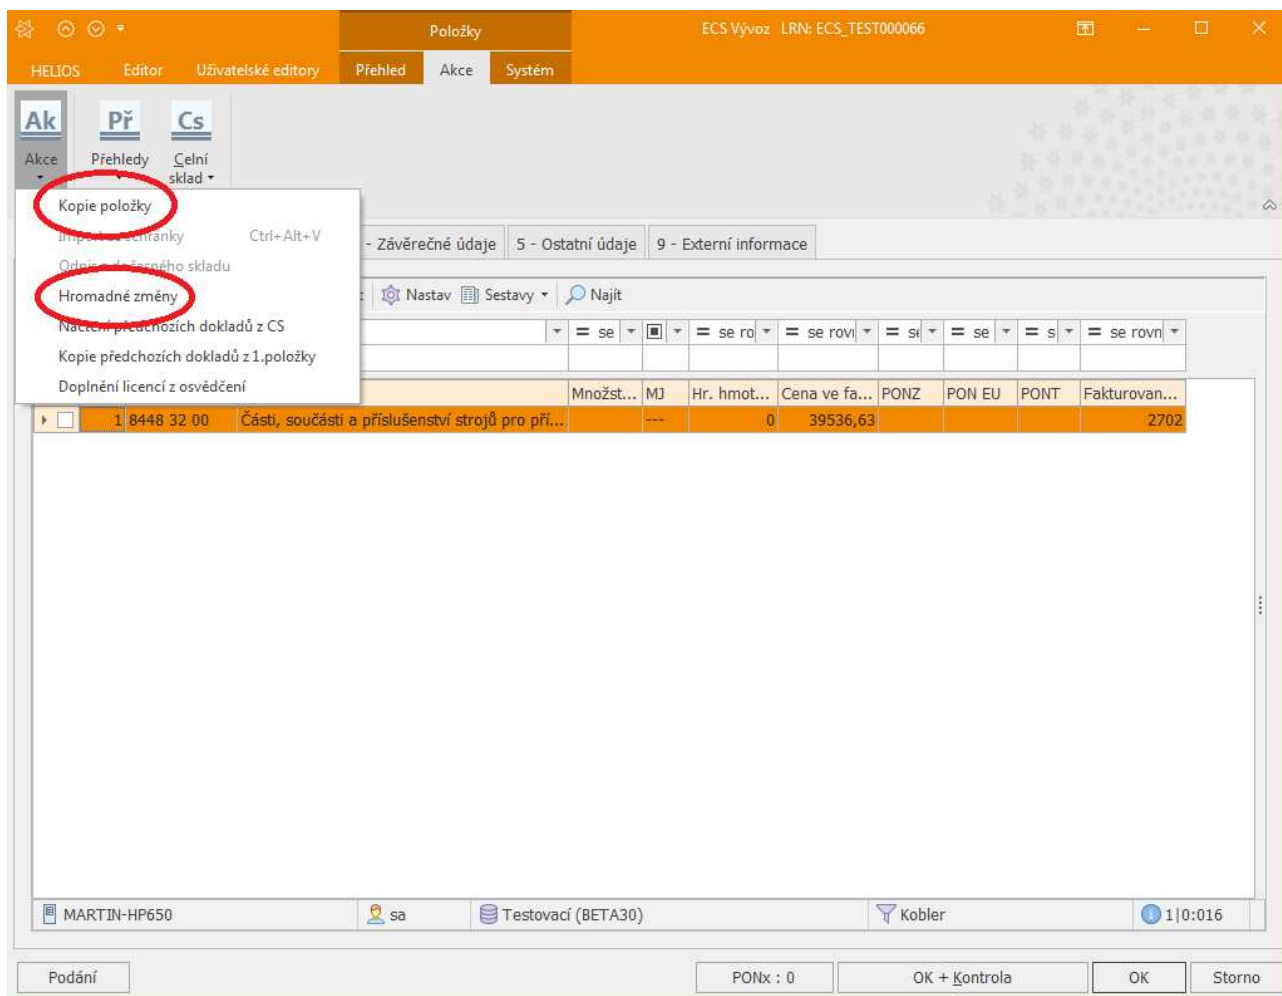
Položky

ECS Vývoz LRN: ECS_TEST000066

HELIOS Editor Uživatelské editory Přehled Akce Systém

Ak Akce
Př Přehledy
Cs Celní sklad

Kopie položky
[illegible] Ctrl+Alt+V
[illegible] skladu
Hromadné změny
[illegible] dokladů z CS
Kopie předchozích dokladů z 1.položky
Doplnění licencí z osvědčení

- Závěrečné údaje | 5 - Ostatní údaje | 9 - Externí informace

Nastav | Sestavy | Najít

= se | = se ro | = se rovi | = se | = se | = s | = se rovn

| | | | Množst... | MJ | Hr. hmot... | Cena ve fa... | PONZ | PON EU | PONT | Fakturovan... |
|---|---|---|---|---|---|---|---|---|---|---|
| 1 | 8448 32 00 | Části, součásti a příslušenství strojů pro pří... | | --- | 0 | 39536,63 | | | | 2702 |

MARTIN-HP650 | sa | Testovací (BETA30) | Kobler | 1|0:016

Podání | PONx : 0 | OK + Kontrola | OK | Storno